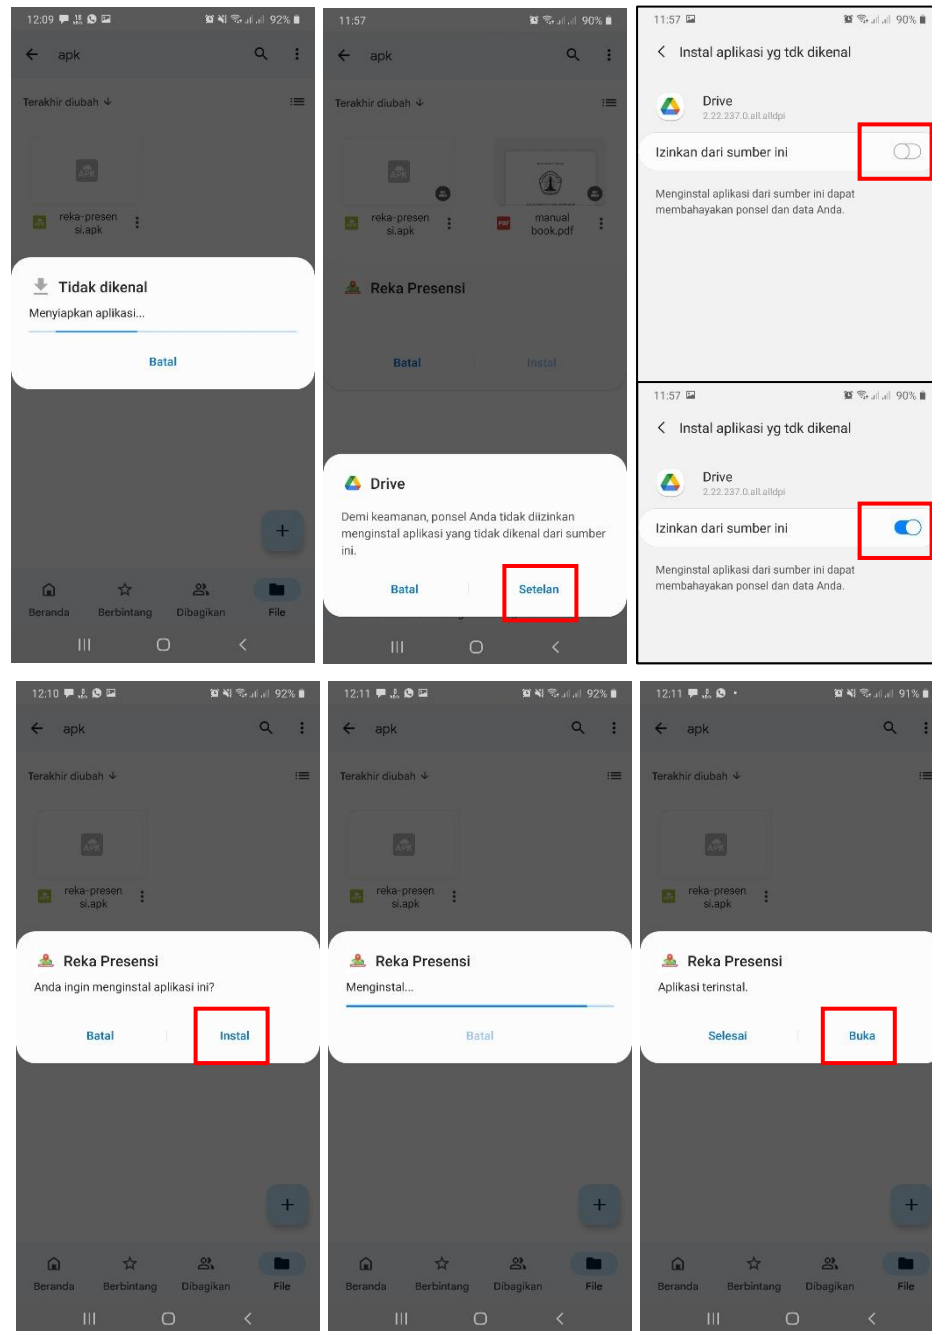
12:09 92%
apk
Terakhir diubah
reka-presensi.apk
Tidak dikenal
Menyiapkan aplikasi...
Batal
Beranda Berbintang Dibagikan File

11:57 90%
apk
Terakhir diubah
reka-presensi.apk
manual book.pdf
Reka Presensi
Batal Instal
Drive
Demi keamanan, ponsel Anda tidak diizinkan menginstal aplikasi yang tidak dikenal dari sumber ini.
Batal
Setelan

11:57 90%
Instal aplikasi yg tdk dikenal
Drive
2.22.237.0.all.alldpi
Izinkan dari sumber ini
Menginstal aplikasi dari sumber ini dapat membahayakan ponsel dan data Anda.

11:57 90%
Instal aplikasi yg tdk dikenal
Drive
2.22.237.0.all.alldpi
Izinkan dari sumber ini
Menginstal aplikasi dari sumber ini dapat membahayakan ponsel dan data Anda.

12:10 92%
apk
Terakhir diubah
reka-presensi.apk
Reka Presensi
Anda ingin menginstal aplikasi ini?
Batal
Instal
Beranda Berbintang Dibagikan File

12:11 92%
apk
Terakhir diubah
reka-presensi.apk
Reka Presensi
Menginstal...
Batal
Beranda Berbintang Dibagikan File

12:11 91%
apk
Terakhir diubah
reka-presensi.apk
Reka Presensi
Aplikasi terinstal.
Selesai
Buka
Beranda Berbintang Dibagikan File